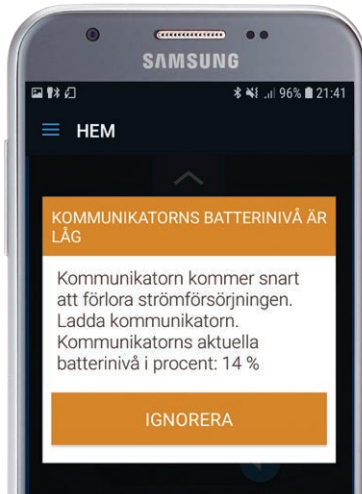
SAMSUNG

96% 21:41

HEM

KOMMUNIKATORNS BATTERINIVÅ ÄR LÅG

Kommunikatorn kommer snart att förlora strömförsörjningen. Ladda kommunikatorn. Kommunikatorns aktuella batterinivå i procent: 14 %

IGNORERA